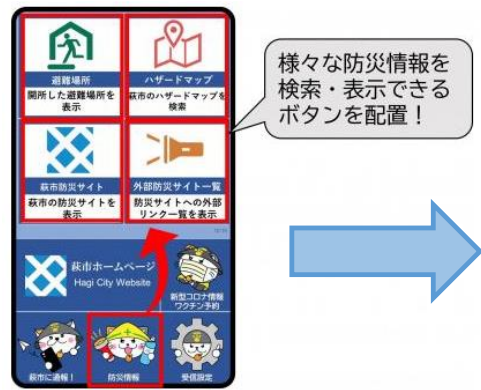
避難場所
開所した避難場所を表示

ハザードマップ
萩市のハザードマップを検索

萩市防災サイト
萩市の防災サイトを表示

外部防災サイト一覧
防災サイトへの外部リンク一覧を表示

様々な防災情報を検索・表示できるボタンを配置！

萩市ホームページ
Hagi City Website

新型コロナ情報
ワクチン予約

萩市に通報！

防災情報

受信設定